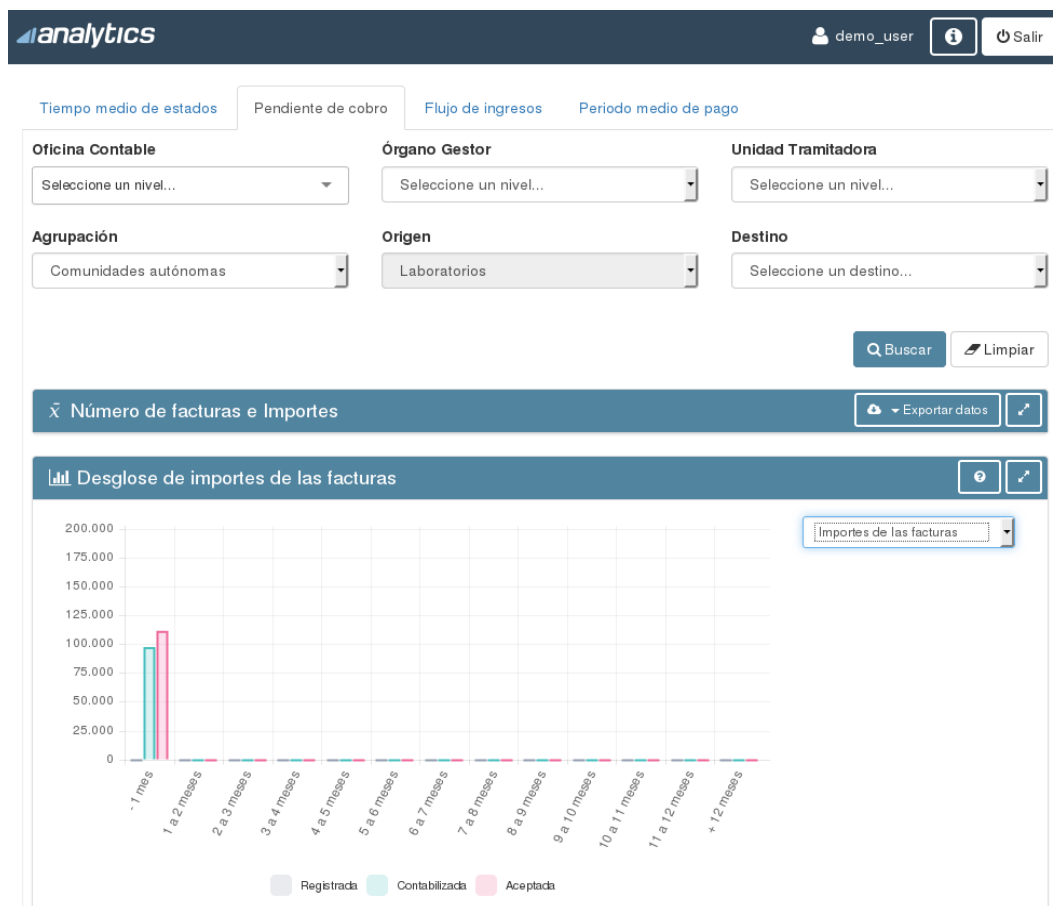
analytics

demo_user Salir

Tiempo medio de estados | Pendiente de cobro | Flujo de ingresos | Periodo medio de pago

Oficina Contable
Seleccione un nivel...

Órgano Gestor
Seleccione un nivel...

Unidad Tramitadora
Seleccione un nivel...

Agrupación
Comunidades autónomas

Origen
Laboratorios

Destino
Seleccione un destino...

Buscar
Limpiar

$\bar{x}$ Número de facturas e Importes

Exportar datos

Desglose de importes de las facturas

Importes de las facturas

200.000
175.000
150.000
125.000
100.000
75.000
50.000
25.000
0

- 1 mes
1 a 2 meses
2 a 3 meses
3 a 4 meses
4 a 5 meses
5 a 6 meses
6 a 7 meses
7 a 8 meses
8 a 9 meses
9 a 10 meses
10 a 11 meses
11 a 12 meses
+ 12 meses

Registrada Contabilizada Aceptada